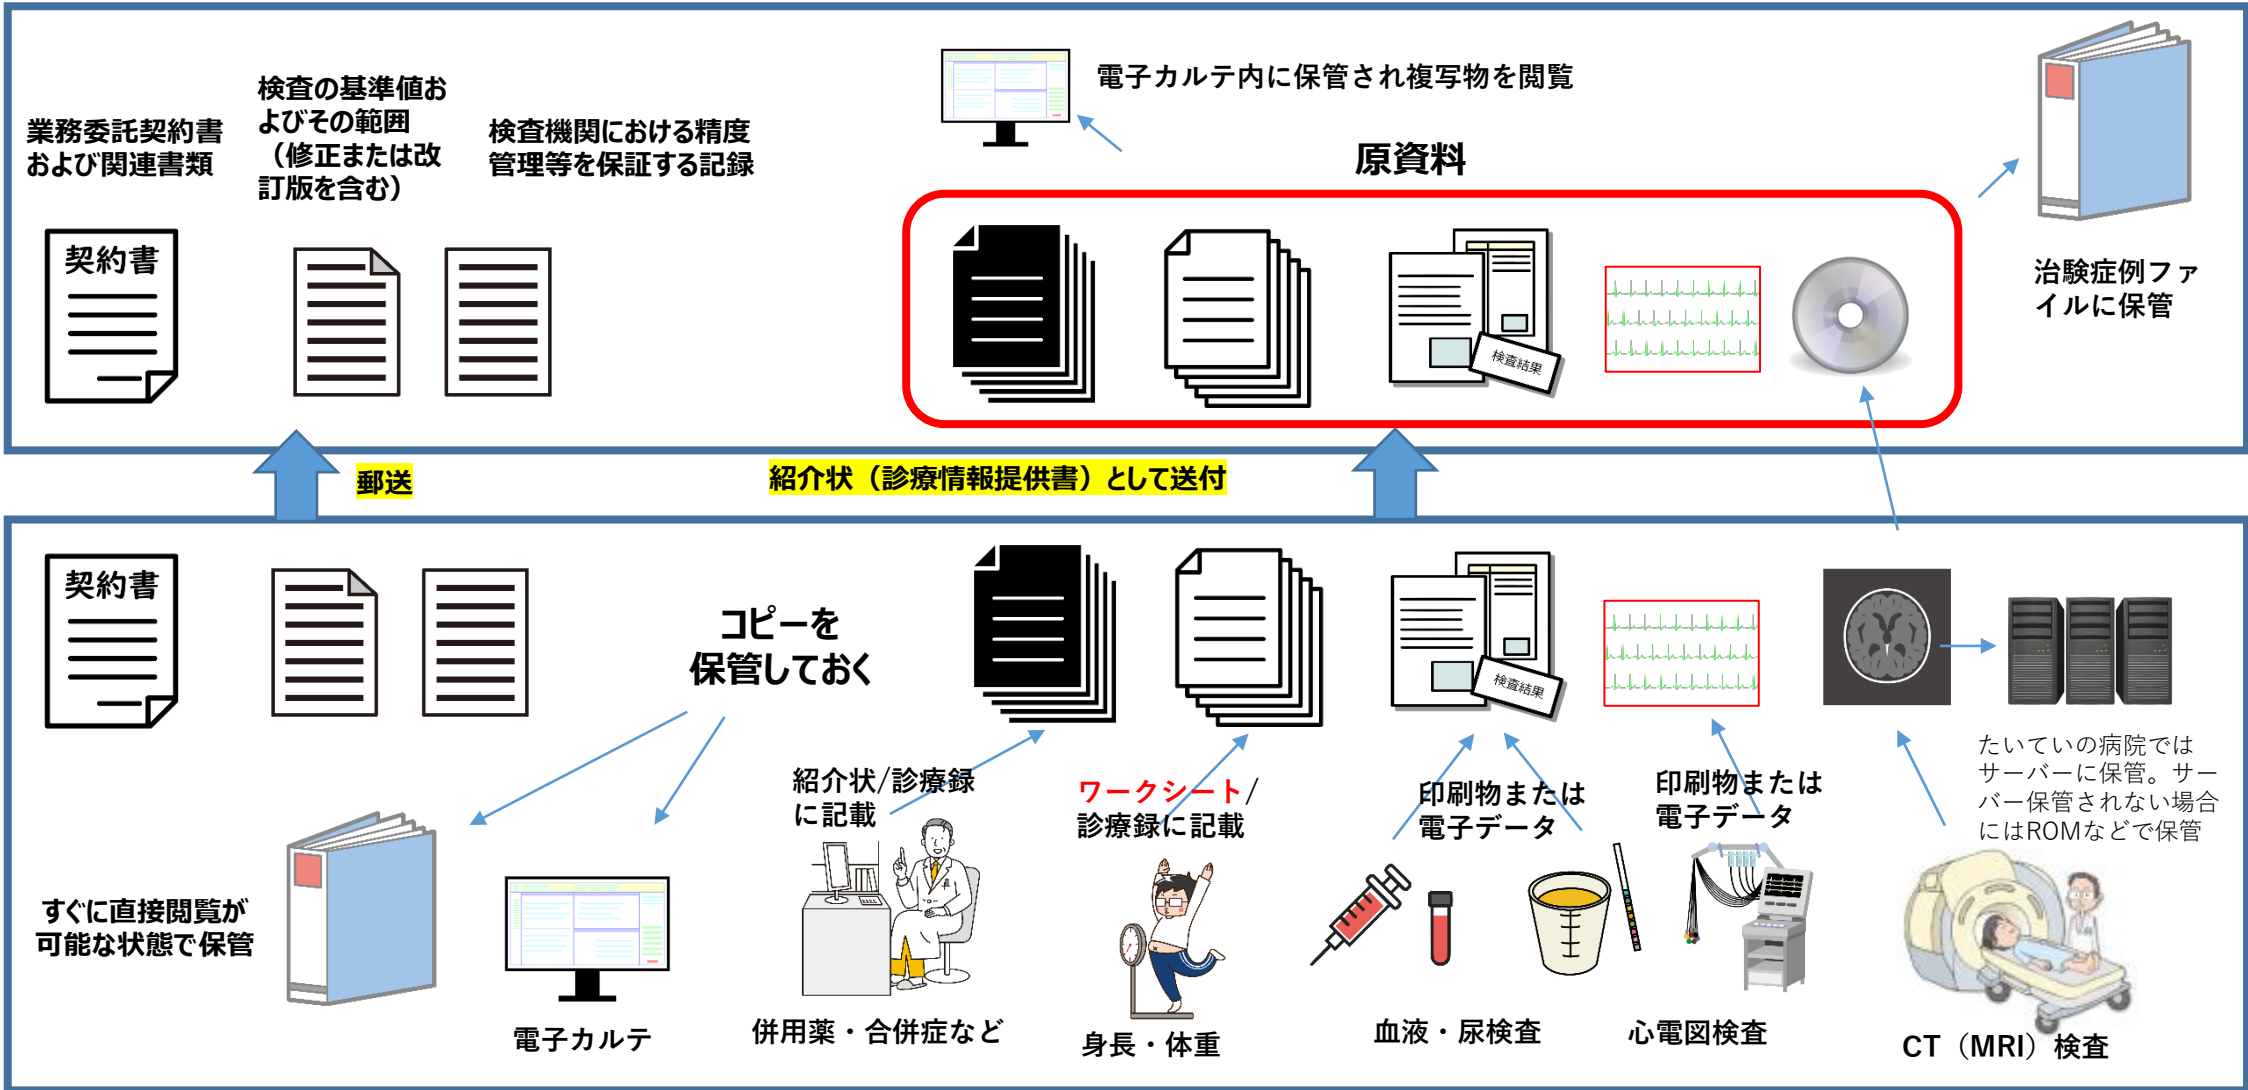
業務委託契約書および関連書類

検査の基準値およびその範囲（修正または改訂版を含む）

検査機関における精度管理等を保証する記録

電子カルテ内に保管され複写物を閲覧

原資料

治験症例ファイルに保管

契約書

検査結果

郵送

紹介状（診療情報提供書）として送付

契約書

コピーを保管しておく

検査結果

すぐに直接閲覧が可能な状態で保管

電子カルテ

紹介状/診療録に記載

併用薬・合併症など

ワークシート/診療録に記載

身長・体重

印刷物または電子データ

血液・尿検査

印刷物または電子データ

心電図検査

たいていの病院ではサーバーに保管。サーバー保管されない場合にはROMなどで保管

CT（MRI）検査